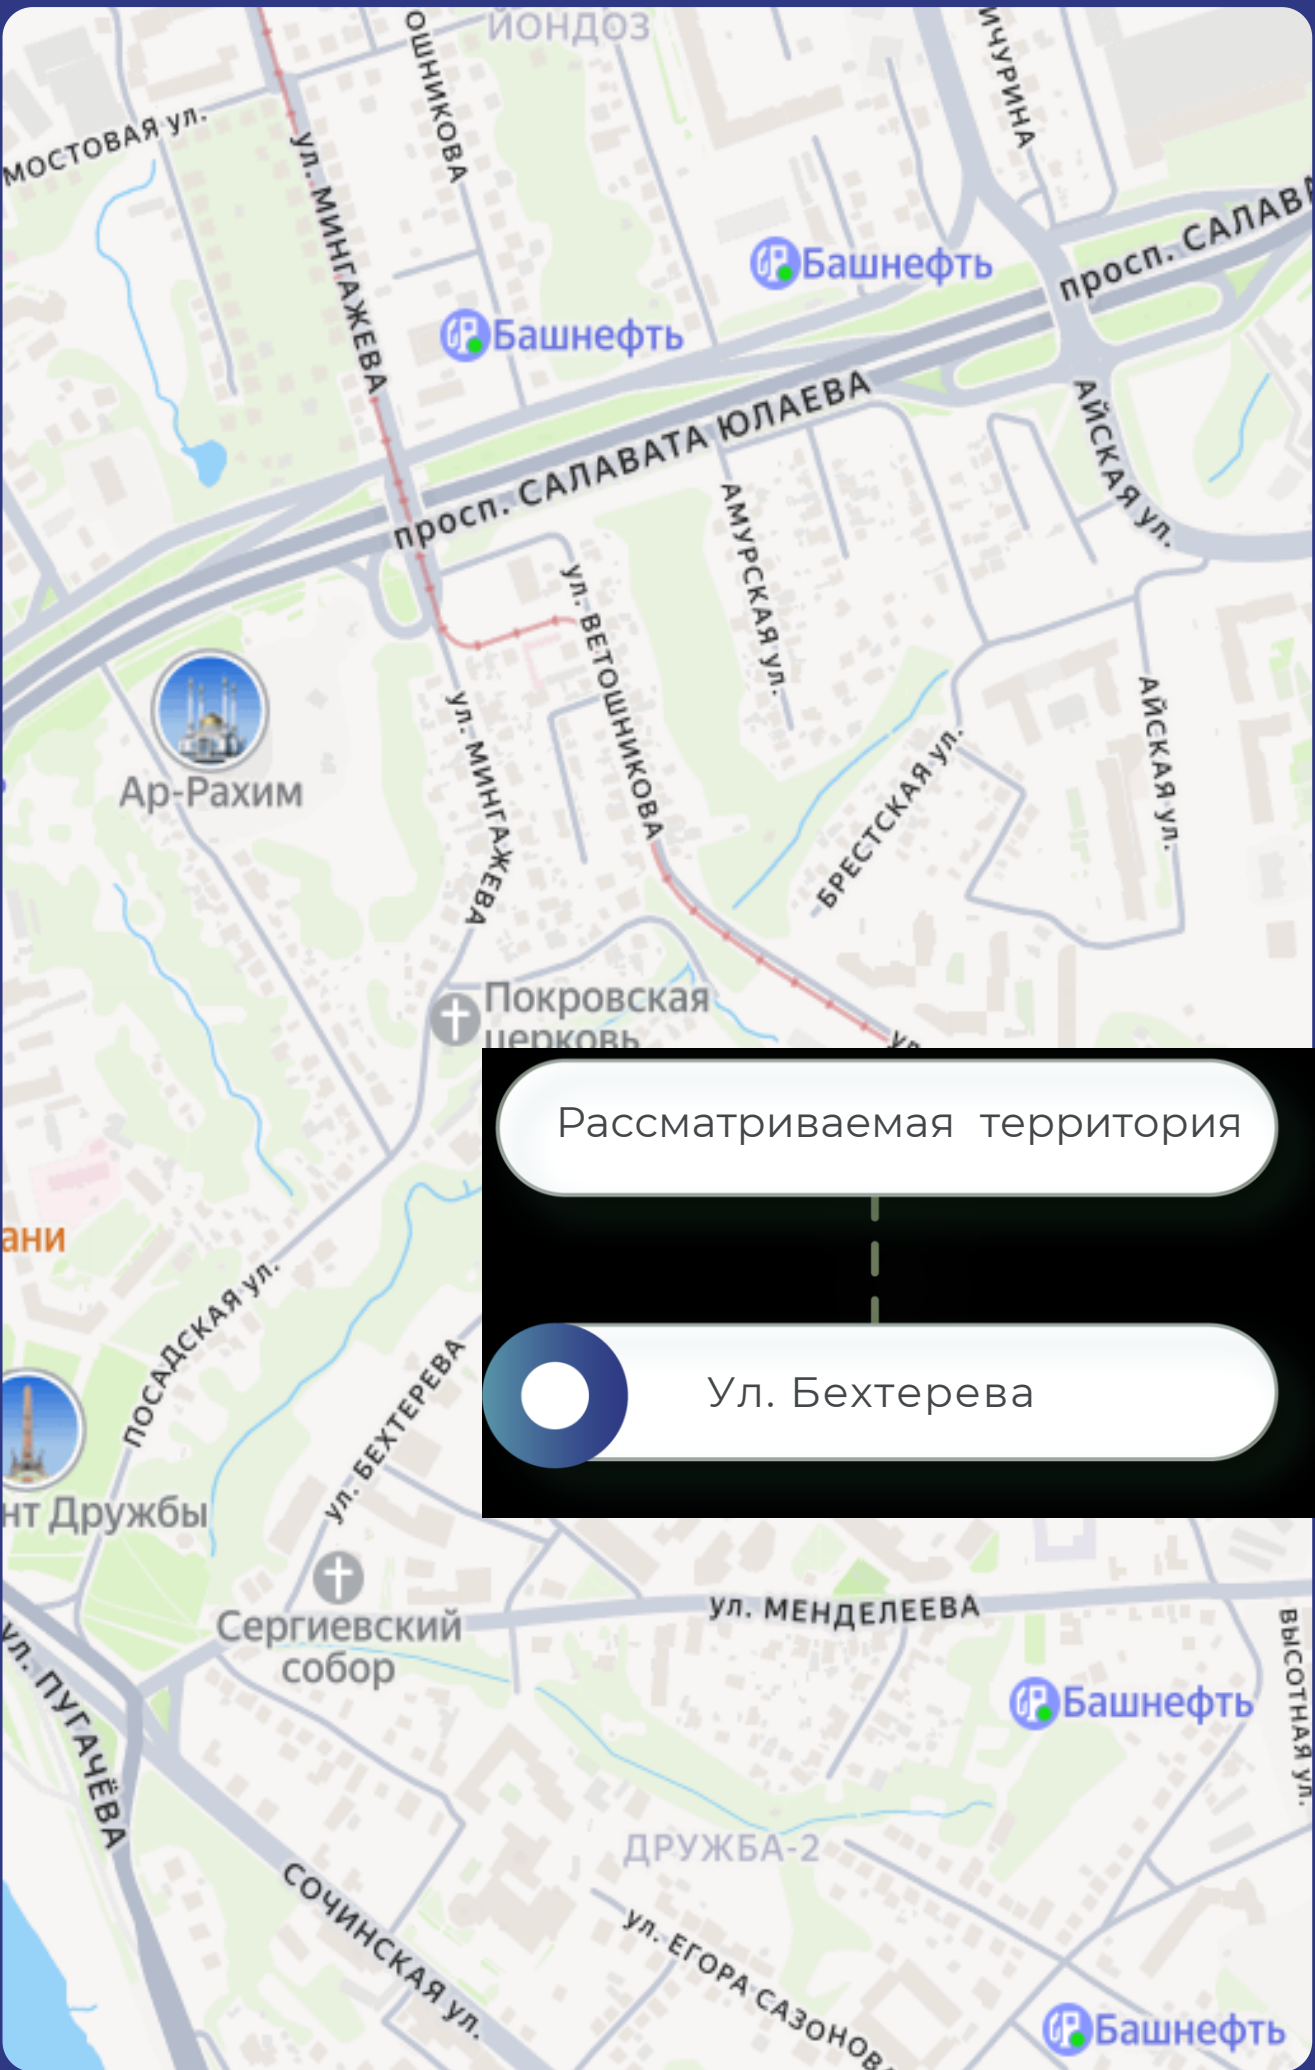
ЙОНДОЗ
МОСТОВАЯ УЛ.
ОШНИКОВА
ИЧУРИНА
УЛ. МИНГАЖЕВА
Башнефть
Башнефть
просп. САЛАВ
просп. САЛАВАТА ЮЛАЕВА
АЙСКАЯ УЛ.
АМУРСКАЯ УЛ.
УЛ. ВЕТОШНИКОВА
Ар-Рахим
УЛ. МИНГАЖЕВА
АЙСКАЯ УЛ.
БРЕСТСКАЯ УЛ.
Покровская церковь
Рассматриваемая территория
Ул. Бехтерева
ани
ПОСАДСКАЯ УЛ.
УЛ. БЕХТЕРЕВА
нт Дружбы
Сергиевский собор
УЛ. МЕНДЕЛЕЕВА
ВЫСОТНАЯ УЛ.
Башнефть
УЛ. ПУГАЧЁВА
ДРУЖБА-2
СОЧИНСКАЯ УЛ.
УЛ. ЕГОРА САЗОНОВ
Башнефть